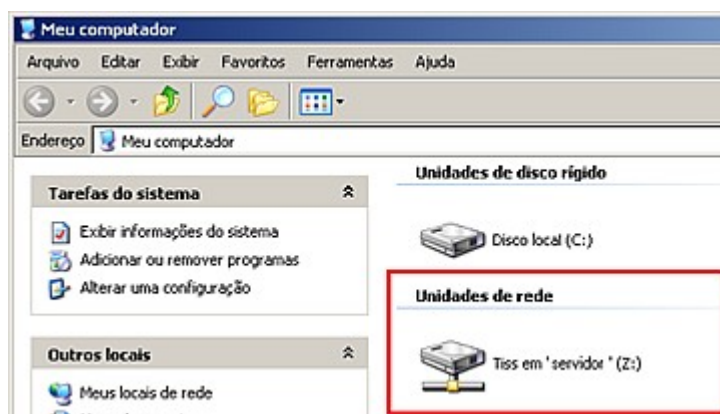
Meu computador

Arquivo Editar Exibir Favoritos Ferramentas Ajuda

Endereço Meu computador

Tarefas do sistema

Exibir informações do sistema
Adicionar ou remover programas
Alterar uma configuração

Outros locais

Meus locais de rede

Unidades de disco rígido

Disco local (C:)

Unidades de rede

Tiss em 'servidor' (Z:)